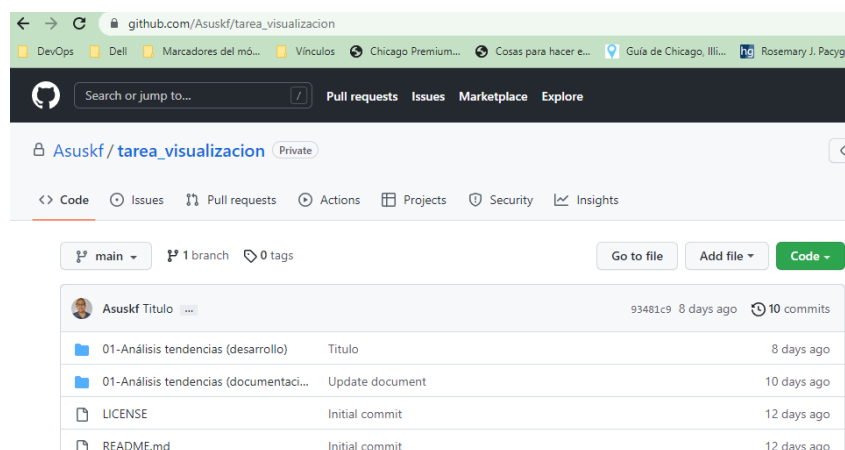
github.com/Asuskf/tarea_visualizacion

DevOps | Dell | Marcadores del mó... | Vínculos | Chicago Premium... | Cosas para hacer e... | Guía de Chicago, Illi... | hg Rosemary J. Pacyg

Search or jump to... /
Pull requests Issues Marketplace Explore

Asuskf / tarea_visualizacion Private

Code Issues Pull requests Actions Projects Security Insights

main 1 branch 0 tags
Go to file Add file Code

Asuskf Titulo ... 93481c9 8 days ago 10 commits

| | | |
|---|---|---|
| 01-Análisis tendencias (desarrollo) | Titulo | 8 days ago |
| 01-Análisis tendencias (documentaci... | Update document | 10 days ago |
| LICENSE | Initial commit | 12 days ago |
| README.md | Initial commit | 12 days ago |